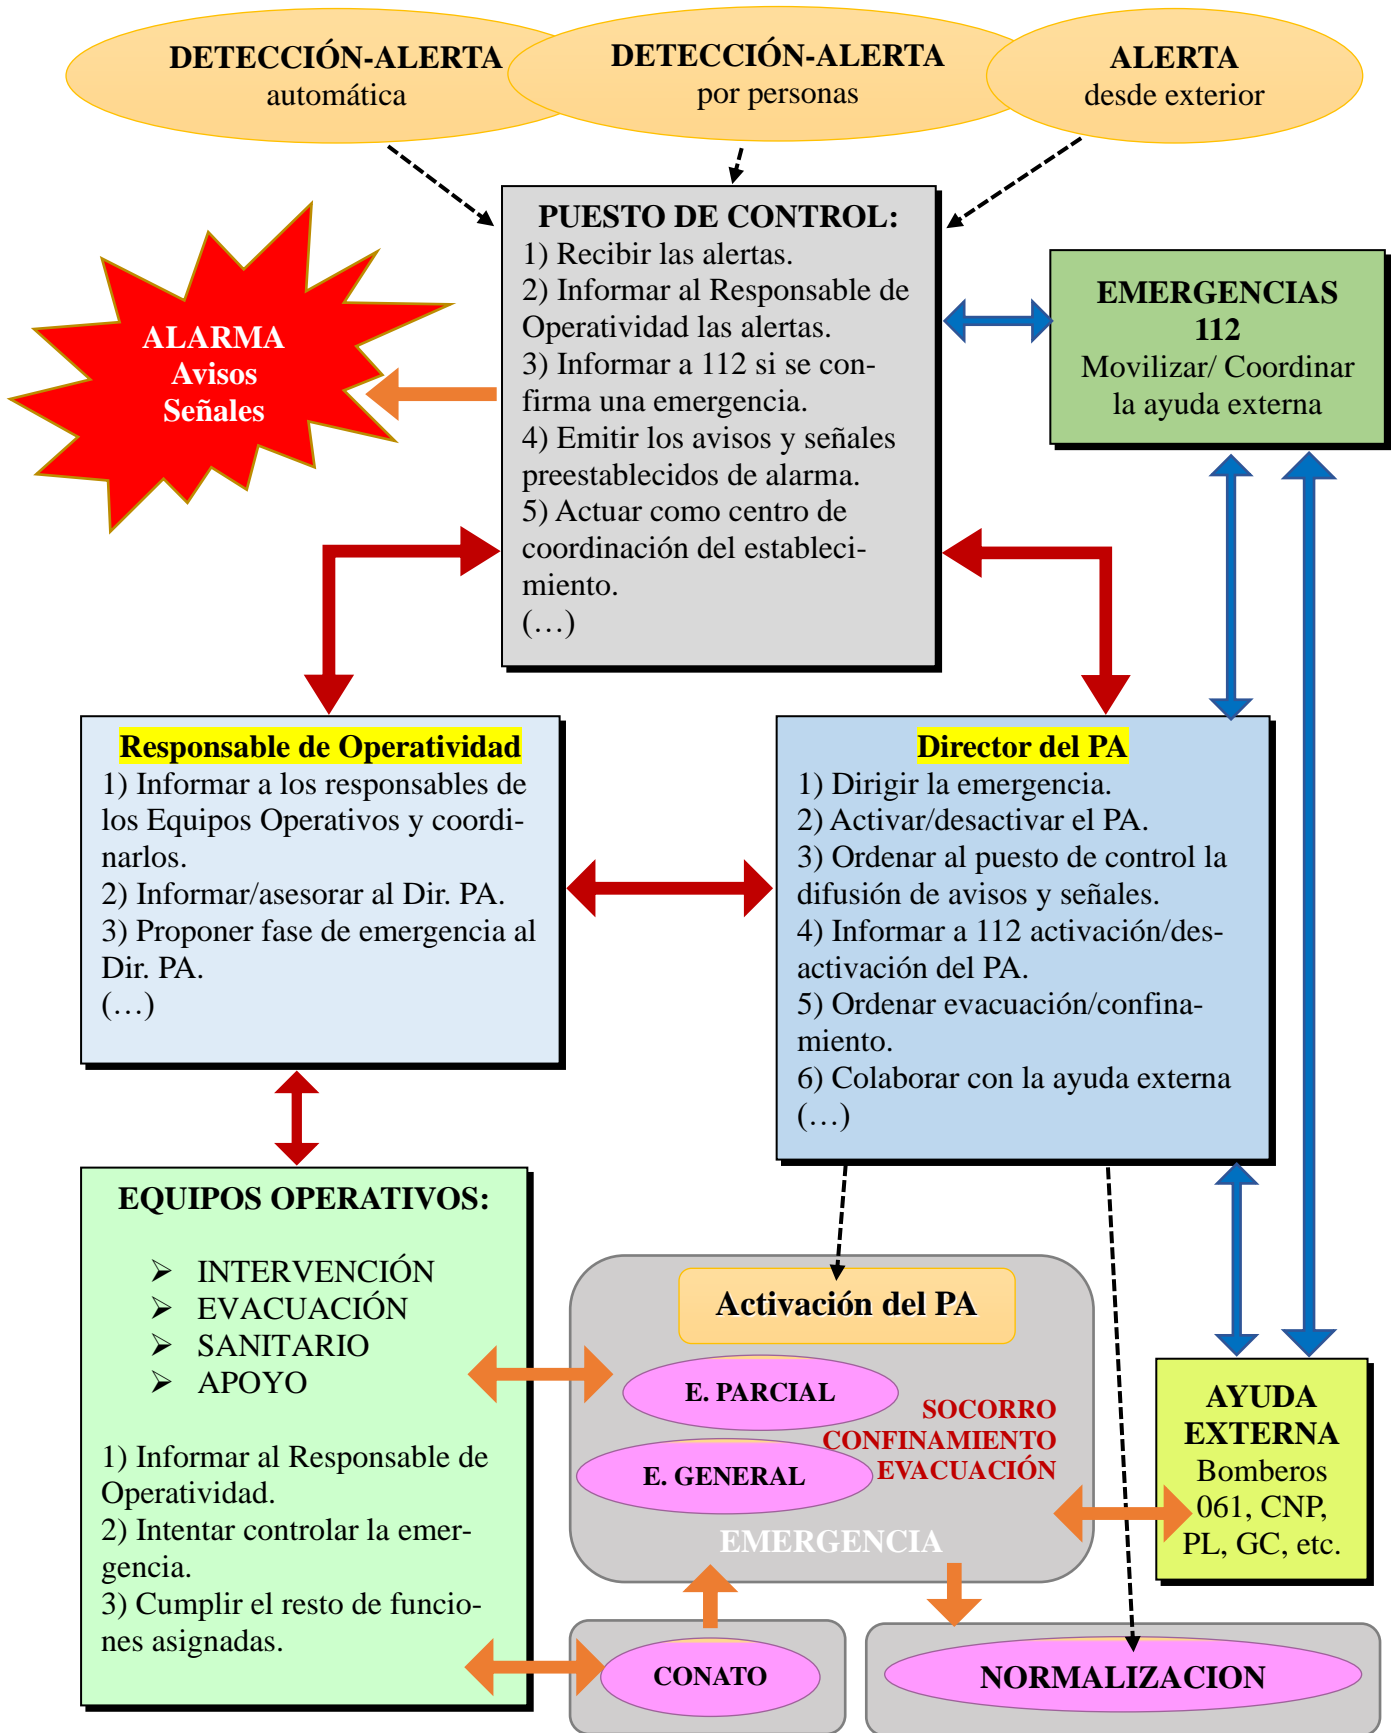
DETECCIÓN-ALERTA
automática

DETECCIÓN-ALERTA
por personas

ALERTA
desde exterior

PUESTO DE CONTROL:
1) Recibir las alertas.
2) Informar al Responsable de Operatividad las alertas.
3) Informar a 112 si se confirma una emergencia.
4) Emitir los avisos y señales preestablecidos de alarma.
5) Actuar como centro de coordinación del establecimiento.
(…)

ALARMA
Avisos
Señales

EMERGENCIAS
112
Movilizar/ Coordinar la ayuda externa

Responsable de Operatividad
1) Informar a los responsables de los Equipos Operativos y coordinarlos.
2) Informar/asesorar al Dir. PA.
3) Proponer fase de emergencia al Dir. PA.
(…)

Director del PA
1) Dirigir la emergencia.
2) Activar/desactivar el PA.
3) Ordenar al puesto de control la difusión de avisos y señales.
4) Informar a 112 activación/desactivación del PA.
5) Ordenar evacuación/confinamiento.
6) Colaborar con la ayuda externa
(…)

EQUIPOS OPERATIVOS:
➢ INTERVENCIÓN
➢ EVACUACIÓN
➢ SANITARIO
➢ APOYO

1) Informar al Responsable de Operatividad.
2) Intentar controlar la emergencia.
3) Cumplir el resto de funciones asignadas.

Activación del PA
E. PARCIAL
E. GENERAL
SOCORRO
CONFINAMIENTO
EVACUACIÓN
EMERGENCIA

AYUDA
EXTERNA
Bomberos
061, CNP,
PL, GC, etc.

CONATO

NORMALIZACION